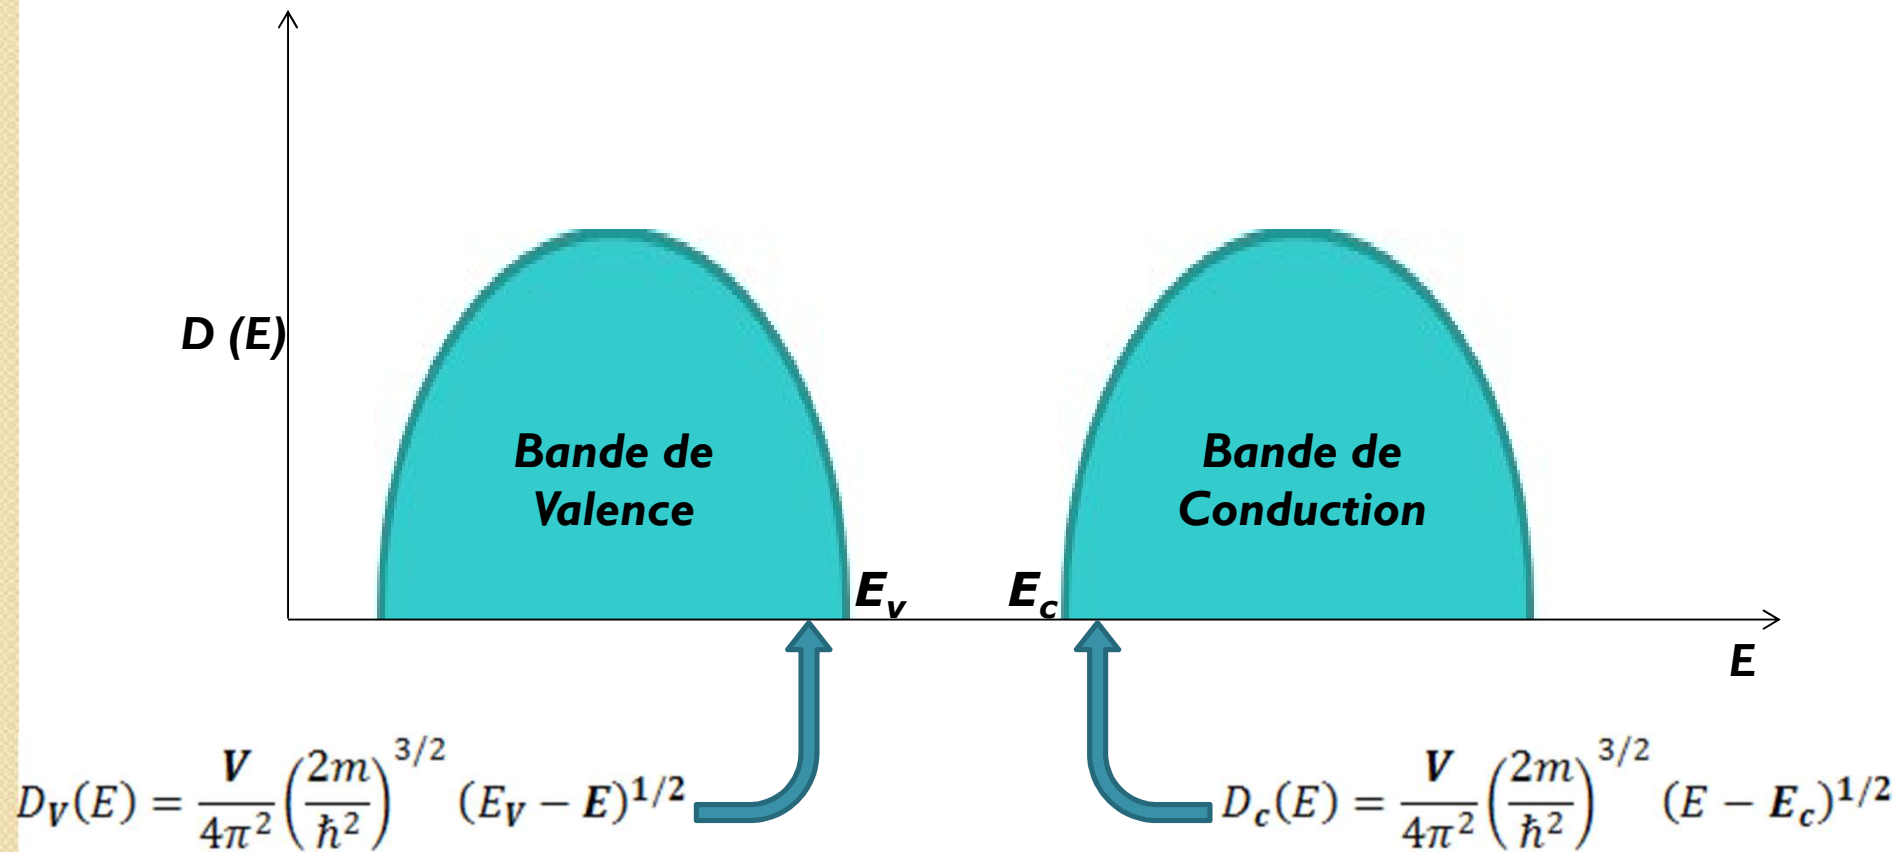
D (E)

Bande de Valence

Bande de Conduction

$E_v$

$E_c$

E

$D_V(E) = \frac{V}{4\pi^2}\left(\frac{2m}{\hbar^2}\right)^{3/2}(E_V - E)^{1/2}$

$D_c(E) = \frac{V}{4\pi^2}\left(\frac{2m}{\hbar^2}\right)^{3/2}(E - E_c)^{1/2}$